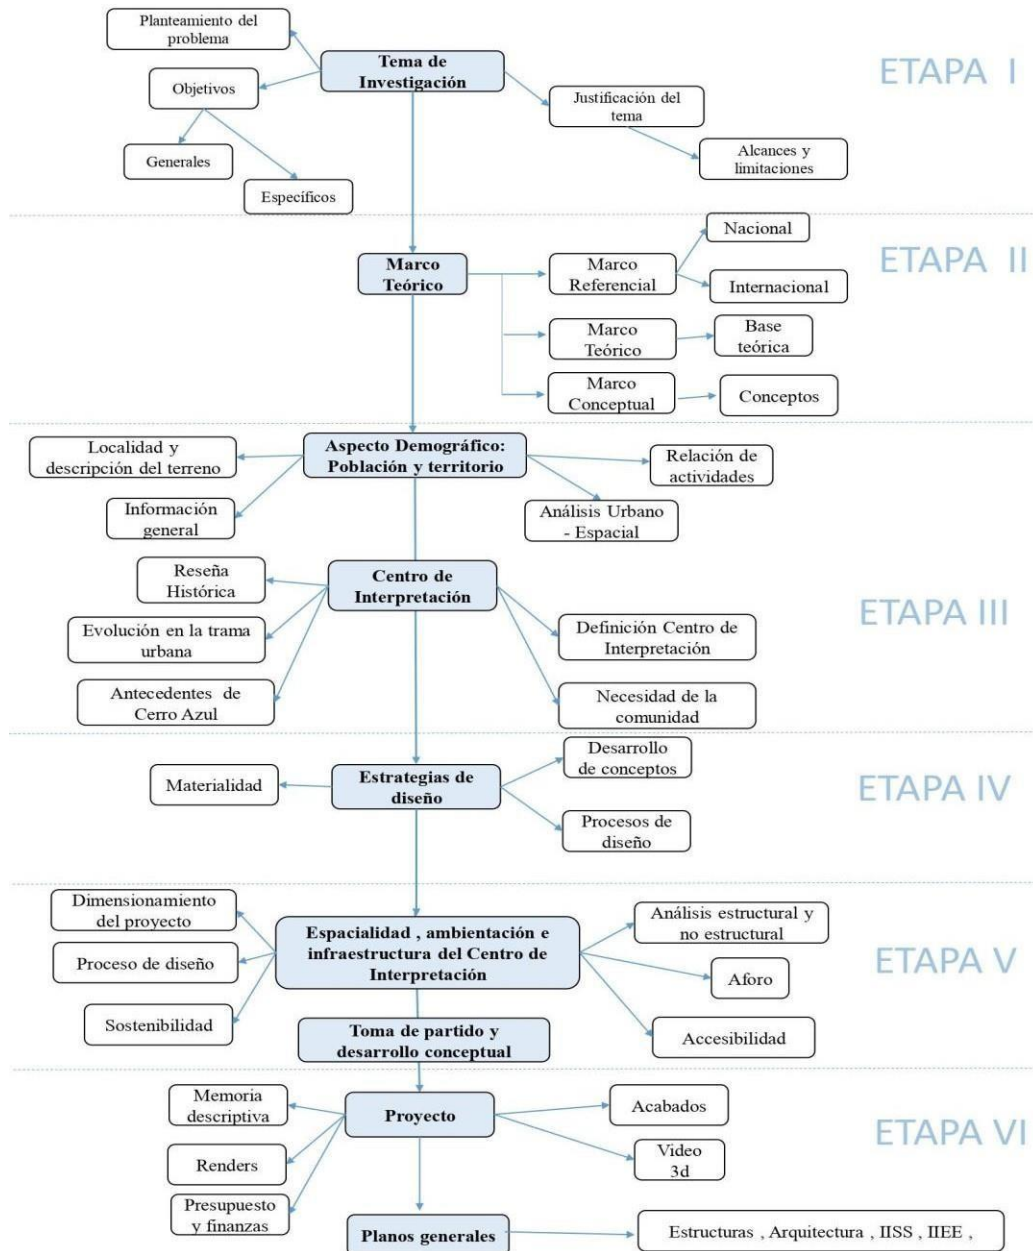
Planteamiento del problema

Tema de Investigación

ETAPA I

Objetivos

Justificación del tema

Generales

Específicos

Alcances y limitaciones

Nacional

ETAPA II

Marco Teórico

Marco Referencial

Internacional

Marco Teórico

Base teórica

Marco Conceptual

Conceptos

Localidad y descripción del terreno

Aspecto Demográfico: Población y territorio

Relación de actividades

Información general

Análisis Urbano - Espacial

Reseña Histórica

Centro de Interpretación

ETAPA III

Evolución en la trama urbana

Definición Centro de Interpretación

Antecedentes de Cerro Azul

Necesidad de la comunidad

Desarrollo de conceptos

Materialidad

Estrategias de diseño

ETAPA IV

Procesos de diseño

Dimensionamiento del proyecto

Espacialidad , ambientación e infraestructura del Centro de Interpretación

Análisis estructural y no estructural

Proceso de diseño

ETAPA V

Aforo

Sostenibilidad

Toma de partido y desarrollo conceptual

Accesibilidad

Memoria descriptiva

Proyecto

Acabados

ETAPA VI

Renders

Video 3d

Presupuesto y finanzas

Planos generales

Estructuras , Arquitectura , IISS , IIEE ,